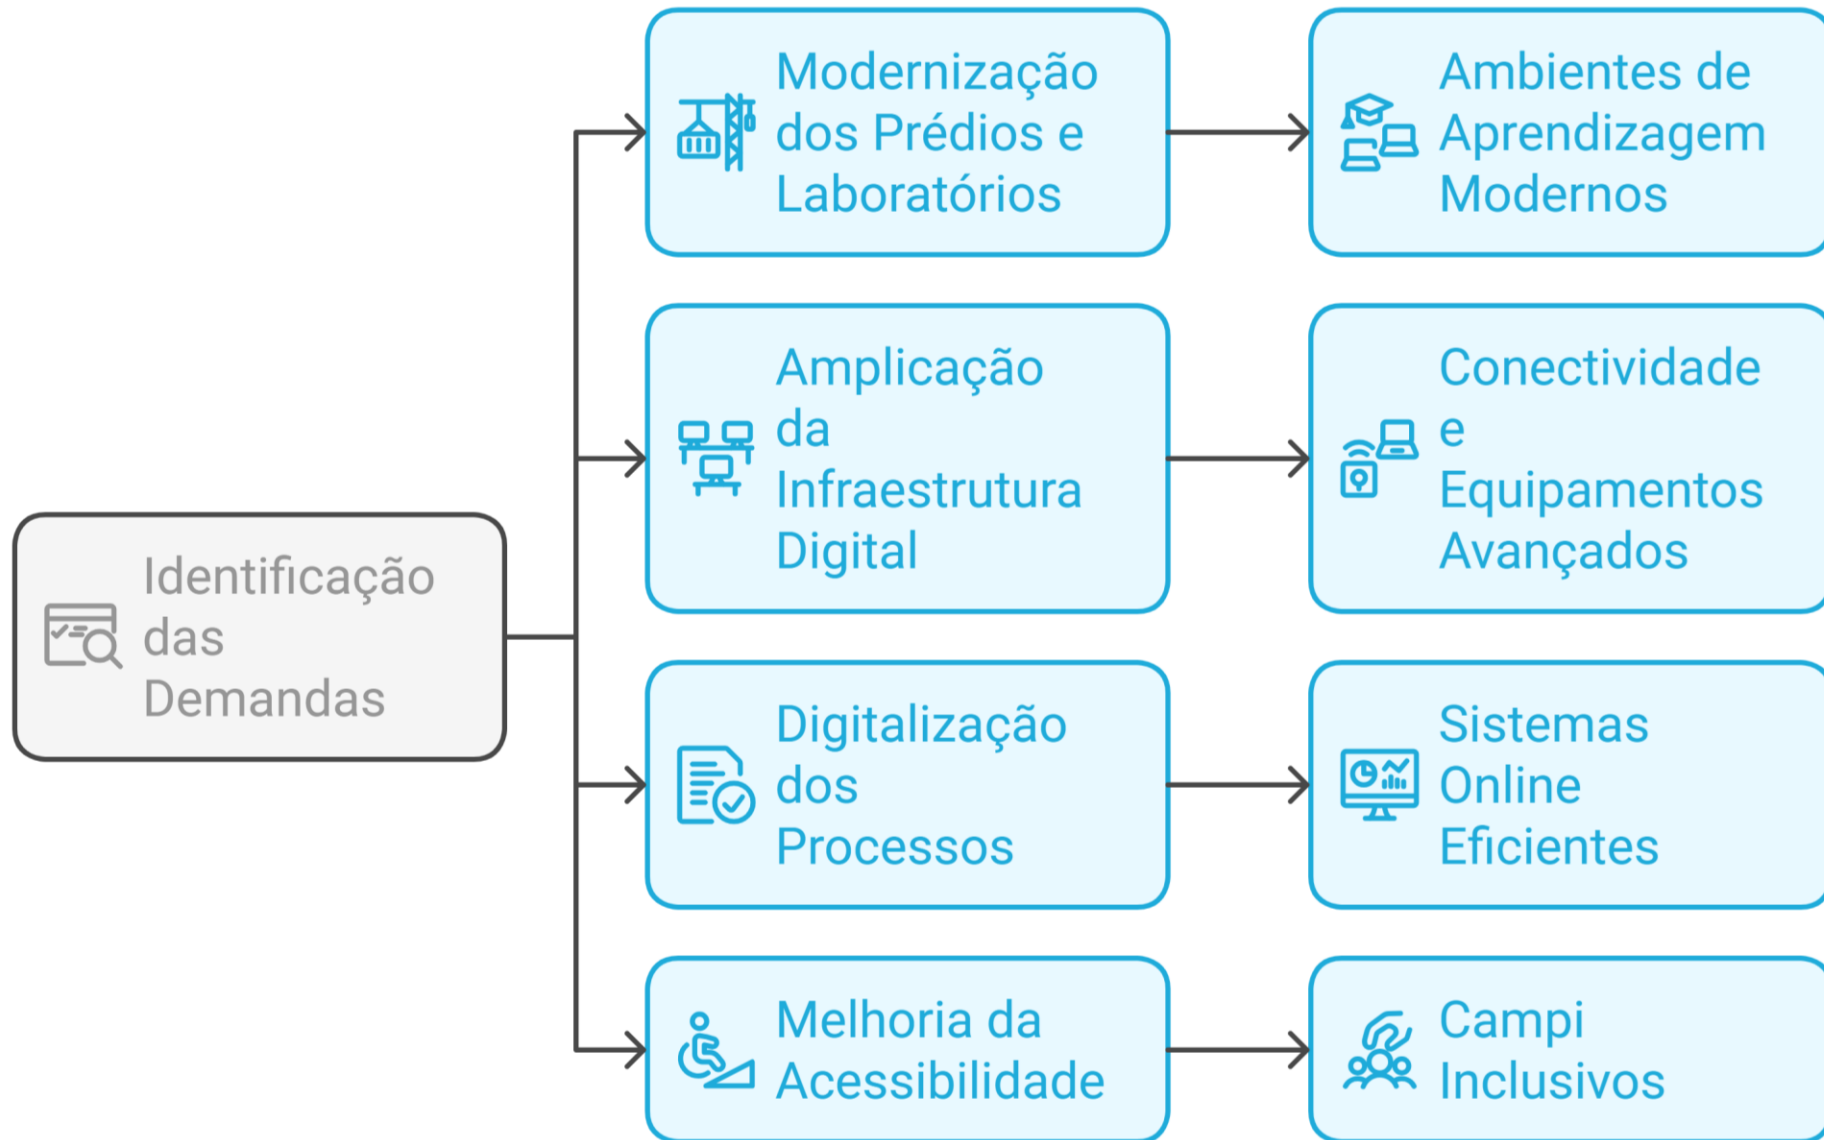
Identificação das Demandas

Modernização dos Prédios e Laboratórios

Ambientes de Aprendizagem Modernos

Amplicação da Infraestrutura Digital

Conectividade e Equipamentos Avançados

Digitalização dos Processos

Sistemas Online Eficientes

Melhoria da Acessibilidade

Campi Inclusivos